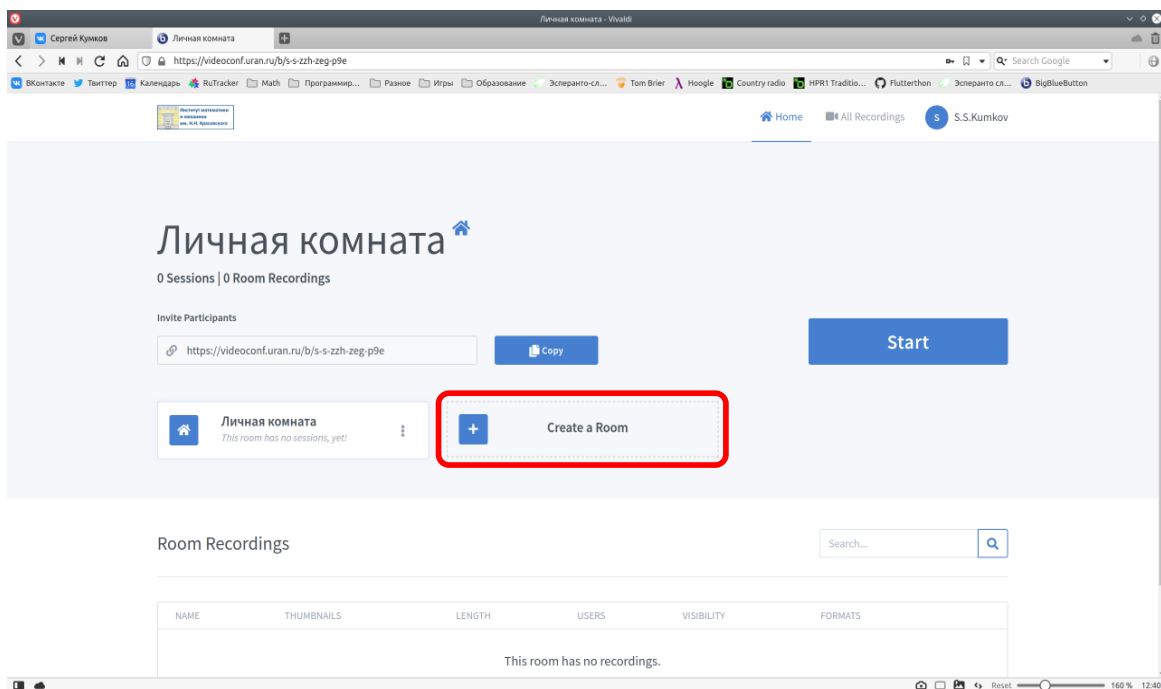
Личная комната - Vivaldi

Сергей Кумков
Личная комната

https://videoconf.uran.ru/b/s-s-zzh-zeg-p9e

Search Google

ВКонтакте Твиттер Календарь RuTracker Math Программир... Разное Игры Образование Эсперанто-сл... Tom Brier Hoogle Country radio HPR1 Traditio... Flutterthon Эсперанто сл... BigBlueButton

Институт математики и механики им. Н.Н. Красовского

Home All Recordings S S.S.Kumkov

Личная комната

0 Sessions | 0 Room Recordings

Invite Participants

https://videoconf.uran.ru/b/s-s-zzh-zeg-p9e

Copy

Start

Личная комната
This room has no sessions, yet!

Create a Room

Room Recordings

Search...

| NAME | THUMBNAILS | LENGTH | USERS | VISIBILITY | FORMATS |
|---|---|---|---|---|---|
| This room has no recordings. | | | | | |

Reset 160 % 12:40